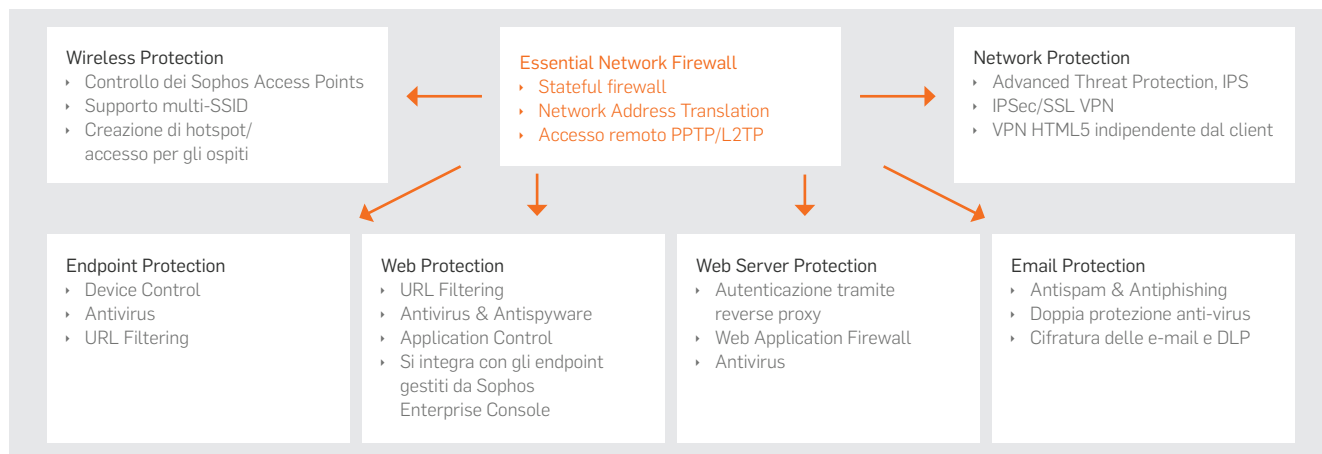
Wireless Protection
- Controllo dei Sophos Access Points
- Supporto multi-SSID
- Creazione di hotspot/ accesso per gli ospiti

Essential Network Firewall
- Stateful firewall
- Network Address Translation
- Accesso remoto PPTP/L2TP

Network Protection
- Advanced Threat Protection, IPS
- IPSec/SSL VPN
- VPN HTML5 indipendente dal client

Endpoint Protection
- Device Control
- Antivirus
- URL Filtering

Web Protection
- URL Filtering
- Antivirus & Antispyware
- Application Control
- Si integra con gli endpoint gestiti da Sophos Enterprise Console

Web Server Protection
- Autenticazione tramite reverse proxy
- Web Application Firewall
- Antivirus

Email Protection
- Antispam & Antiphishing
- Doppia protezione anti-virus
- Cifratura delle e-mail e DLP